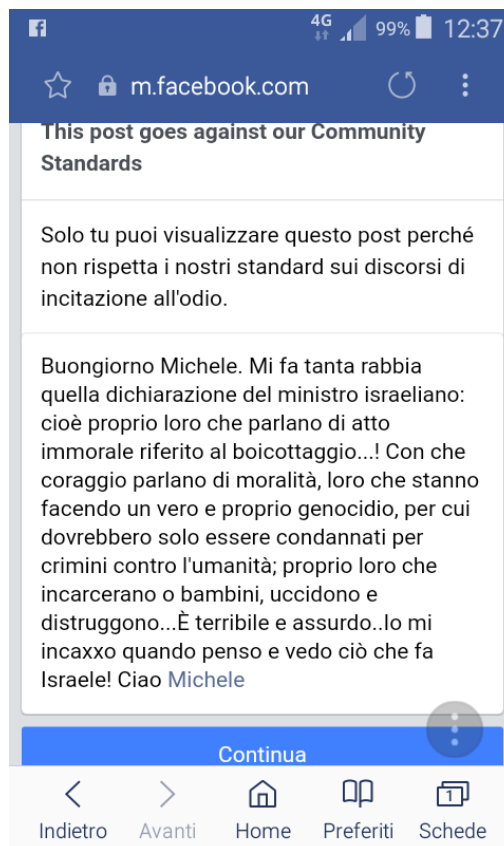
4G 99% 12:37

m.facebook.com

This post goes against our Community Standards

Solo tu puoi visualizzare questo post perché non rispetta i nostri standard sui discorsi di incitazione all'odio.

Buongiorno Michele. Mi fa tanta rabbia quella dichiarazione del ministro israeliano: cioè proprio loro che parlano di atto immorale riferito al boicottaggio...! Con che coraggio parlano di moralità, loro che stanno facendo un vero e proprio genocidio, per cui dovrebbero solo essere condannati per crimini contro l'umanità; proprio loro che incarcerano o bambini, uccidono e distruggono...È terribile e assurdo..lo mi incaxxo quando penso e vedo ciò che fa Israele! Ciao Michele

Continua

Indietro Avanti Home Preferiti Schede